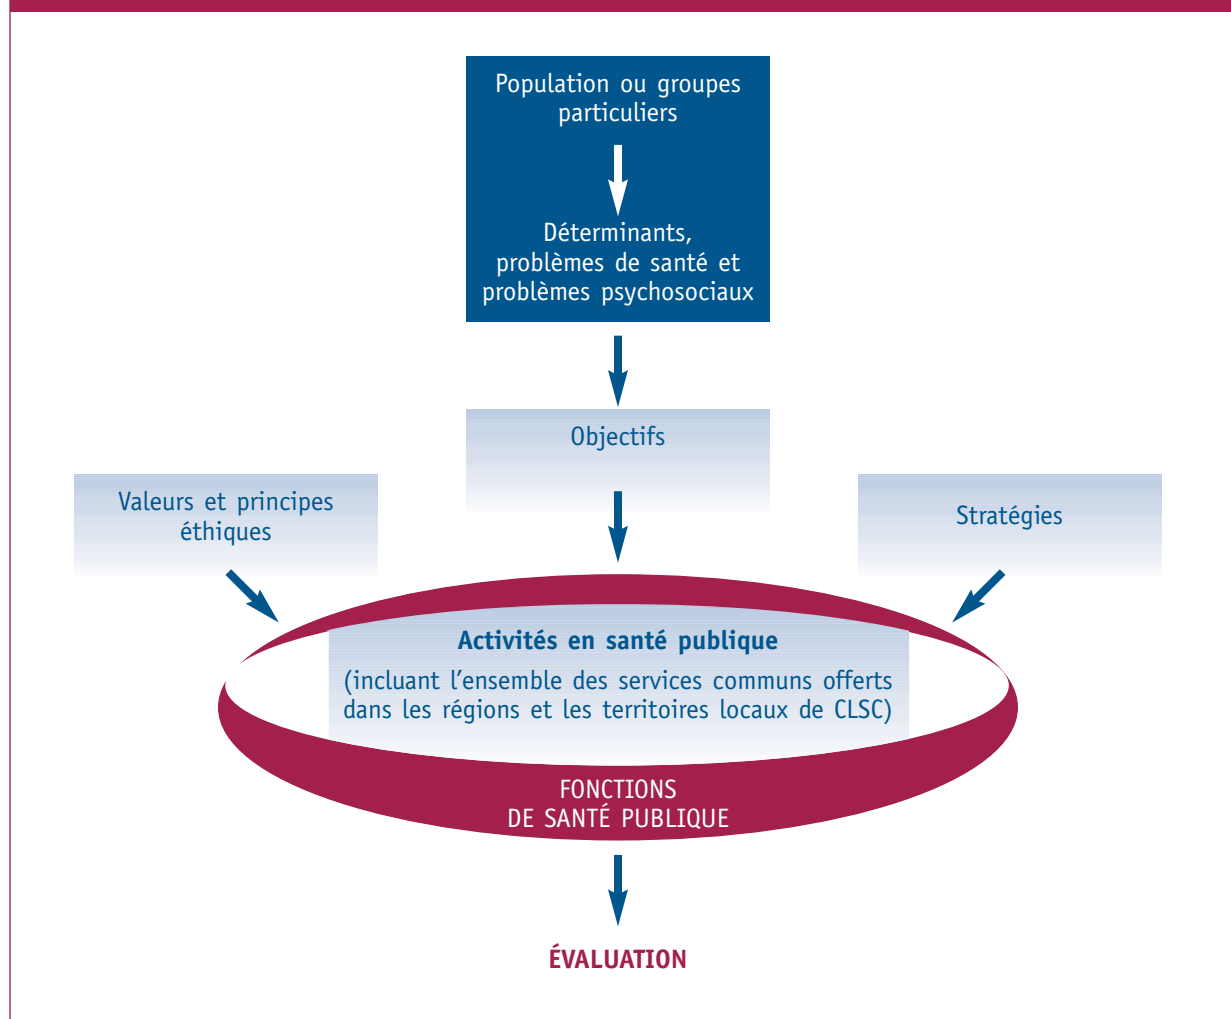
Population ou groupes particuliers

Déterminants, problèmes de santé et problèmes psychosociaux

Objectifs

Valeurs et principes éthiques

Stratégies

**Activités en santé publique**

(incluant l'ensemble des services communs offerts dans les régions et les territoires locaux de CLSC)

FONCTIONS DE SANTÉ PUBLIQUE

ÉVALUATION